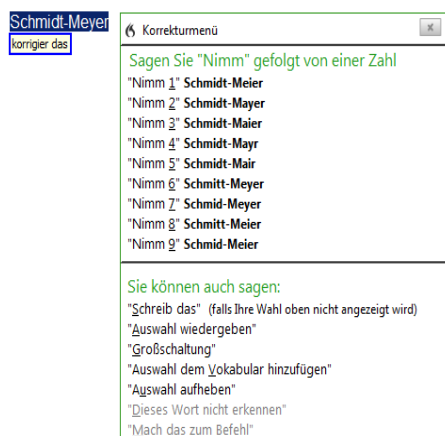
Schmidt-Meyer
korrigier das

Korrekturmenü

Sagen Sie "Nimm" gefolgt von einer Zahl
"Nimm 1" Schmidt-Meier
"Nimm 2" Schmidt-Mayer
"Nimm 3" Schmidt-Maier
"Nimm 4" Schmidt-Mayr
"Nimm 5" Schmidt-Mair
"Nimm 6" Schmitt-Meyer
"Nimm 7" Schmid-Meyer
"Nimm 8" Schmitt-Meier
"Nimm 9" Schmid-Meier

Sie können auch sagen:
"Schreib das" (falls Ihre Wahl oben nicht angezeigt wird)
"Auswahl wiedergeben"
"Großschaltung"
"Auswahl dem Vokabular hinzufügen"
"Auswahl aufheben"
"Dieses Wort nicht erkennen"
"Mach das zum Befehl"